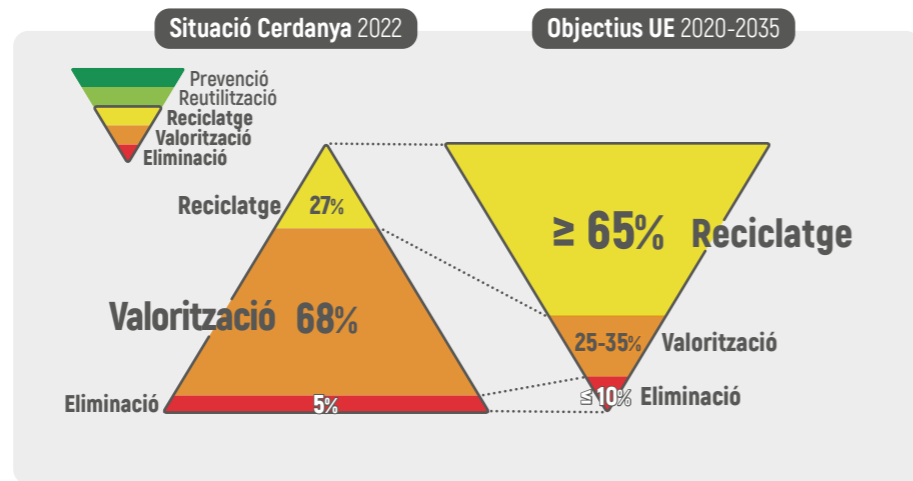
Situació Cerdanya 2022

Objectius UE 2020-2035

Prevenció
Reutilització
Reciclatge
Valorització
Eliminació

Reciclatge 27%

Valorització 68%

Eliminació 5%

≥ 65% Reciclatge

25-35% Valorització

≤10% Eliminació